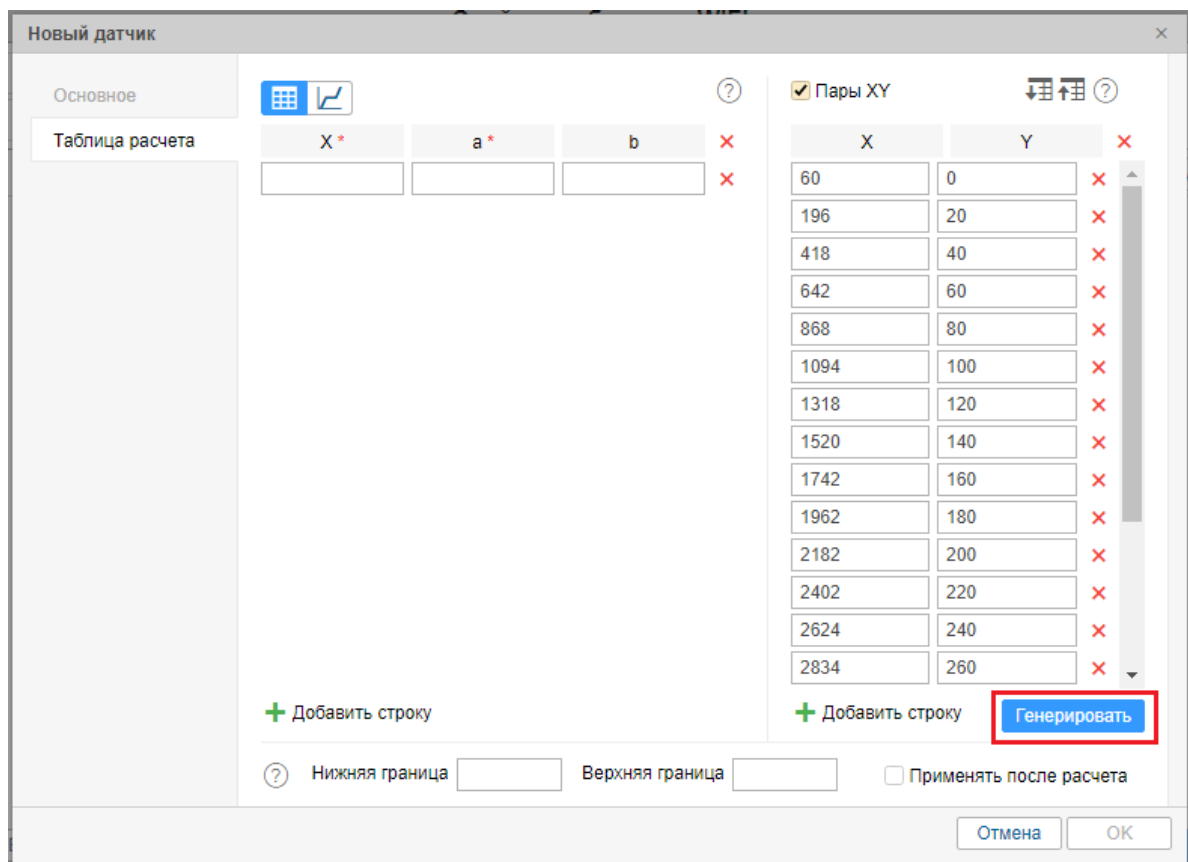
Новый датчик
×

Основное
Таблица расчета

?

| X * | a * | b |
|---|---|---|
| | | |

Пары XY
?

| X | Y |
|---|---|
| 60 | 0 |
| 196 | 20 |
| 418 | 40 |
| 642 | 60 |
| 868 | 80 |
| 1094 | 100 |
| 1318 | 120 |
| 1520 | 140 |
| 1742 | 160 |
| 1962 | 180 |
| 2182 | 200 |
| 2402 | 220 |
| 2624 | 240 |
| 2834 | 260 |

Добавить строку
Добавить строку
Генерировать

? Нижняя граница Верхняя граница Применять после расчета

Отмена OK